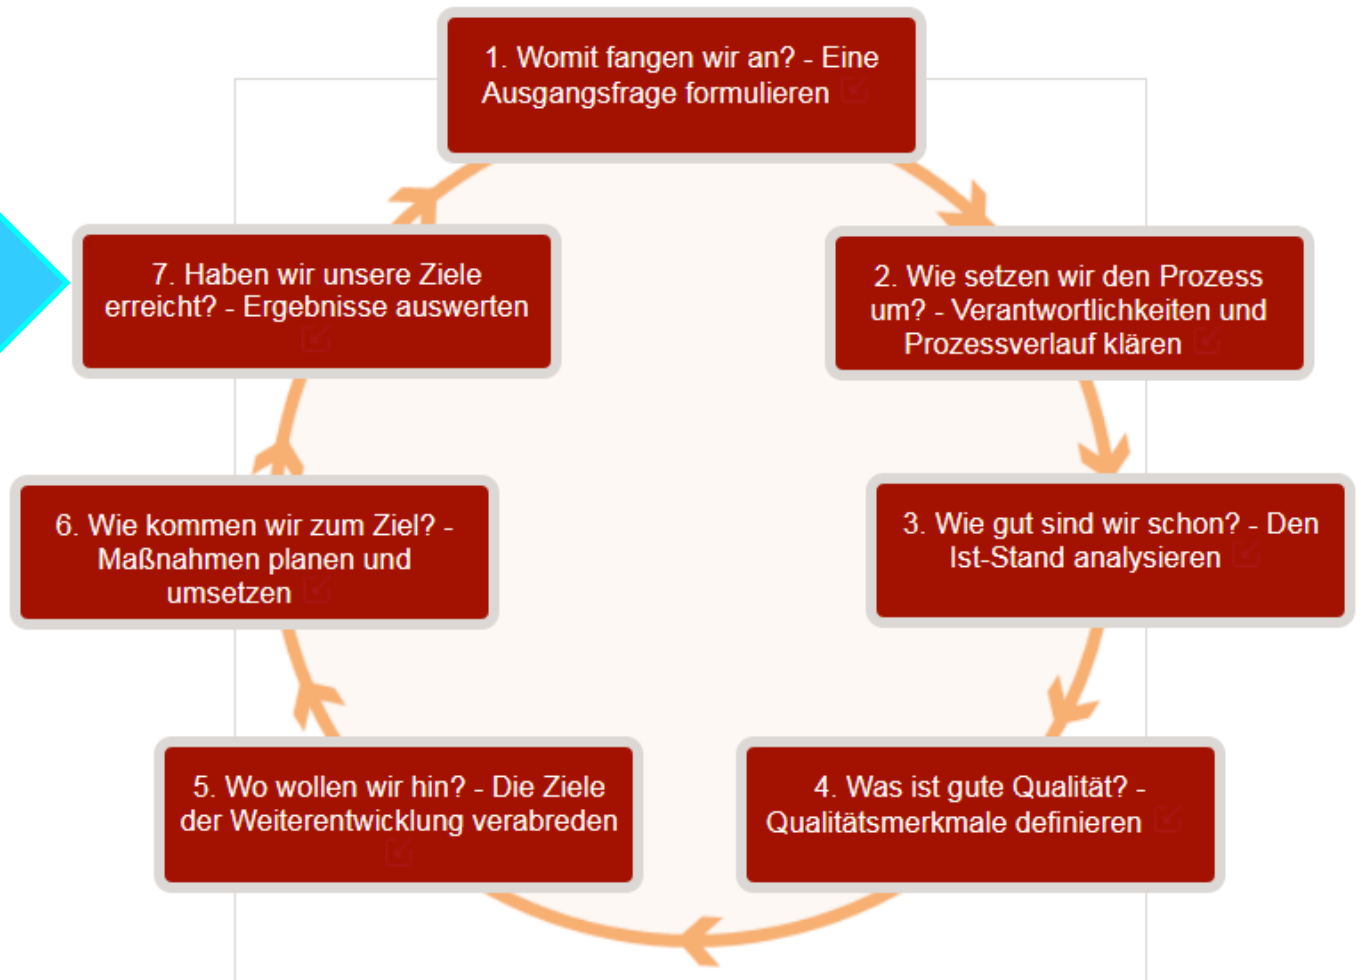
1. Womit fangen wir an? - Eine Ausgangsfrage formulieren

2. Wie setzen wir den Prozess um? - Verantwortlichkeiten und Prozessverlauf klären

3. Wie gut sind wir schon? - Den Ist-Stand analysieren

4. Was ist gute Qualität? - Qualitätsmerkmale definieren

5. Wo wollen wir hin? - Die Ziele der Weiterentwicklung verabreden

6. Wie kommen wir zum Ziel? - Maßnahmen planen und umsetzen

7. Haben wir unsere Ziele erreicht? - Ergebnisse auswerten